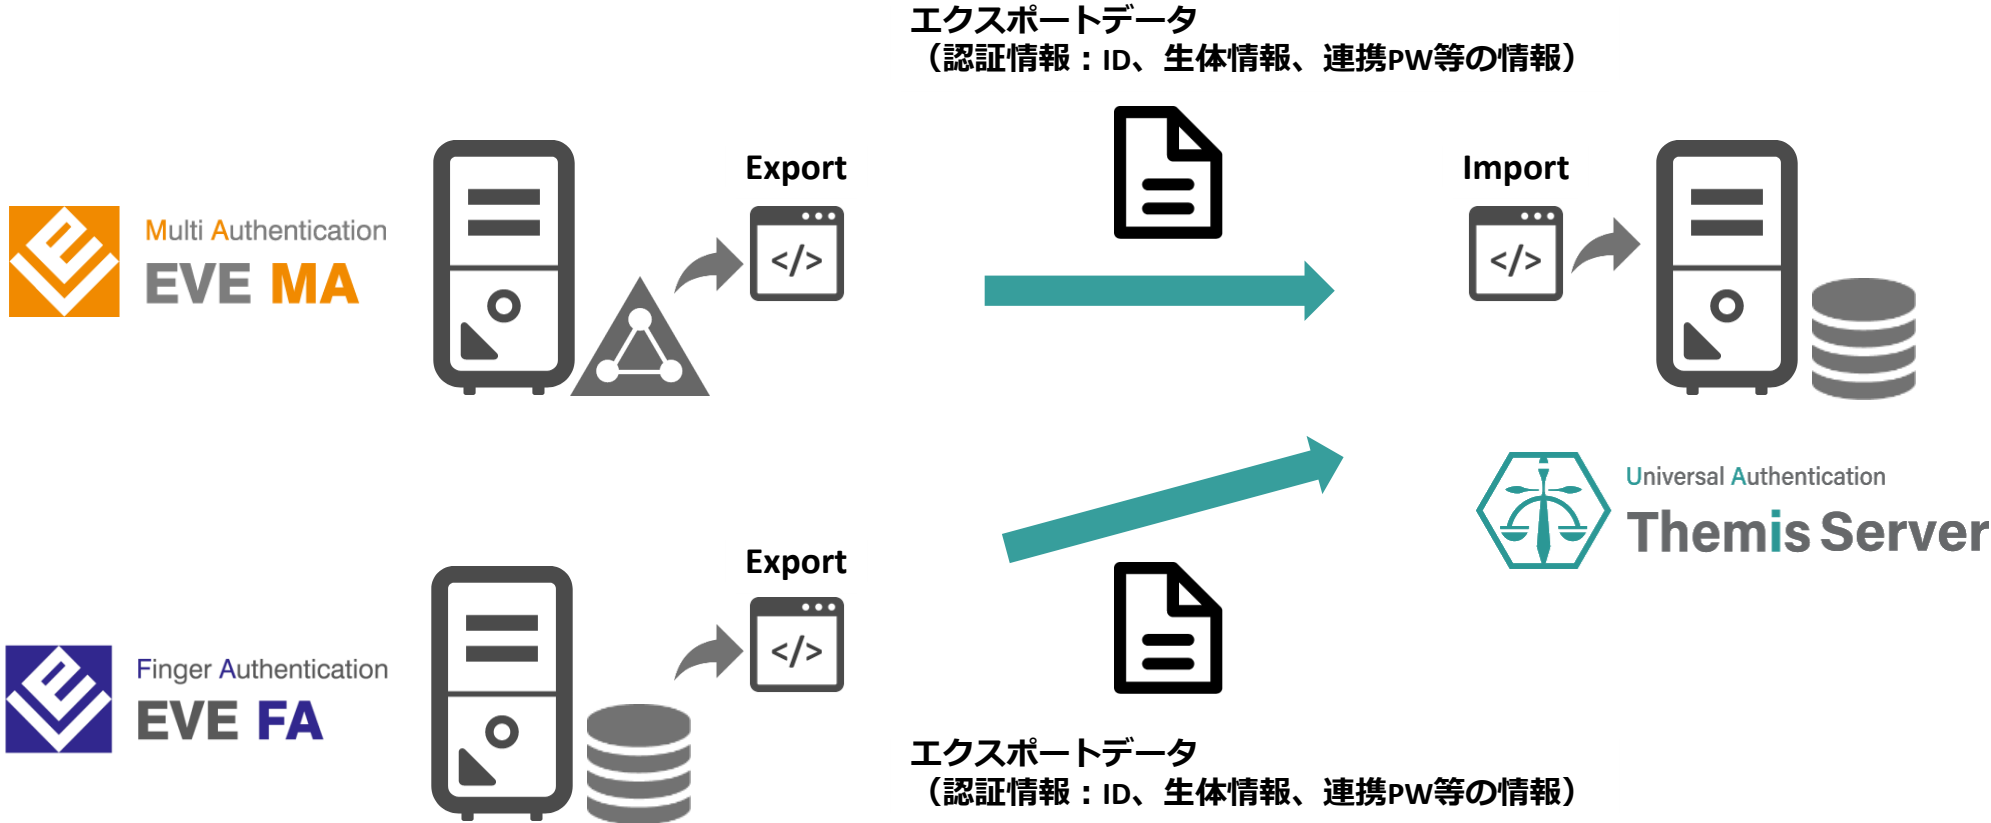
エクスポートデータ
（認証情報：ID、生体情報、連携PW等の情報）

Multi Authentication
EVE MA

Export

</>

Import

</>

Universal Authentication
Themis Server

Finger Authentication
EVE FA

Export

</>

エクスポートデータ
（認証情報：ID、生体情報、連携PW等の情報）